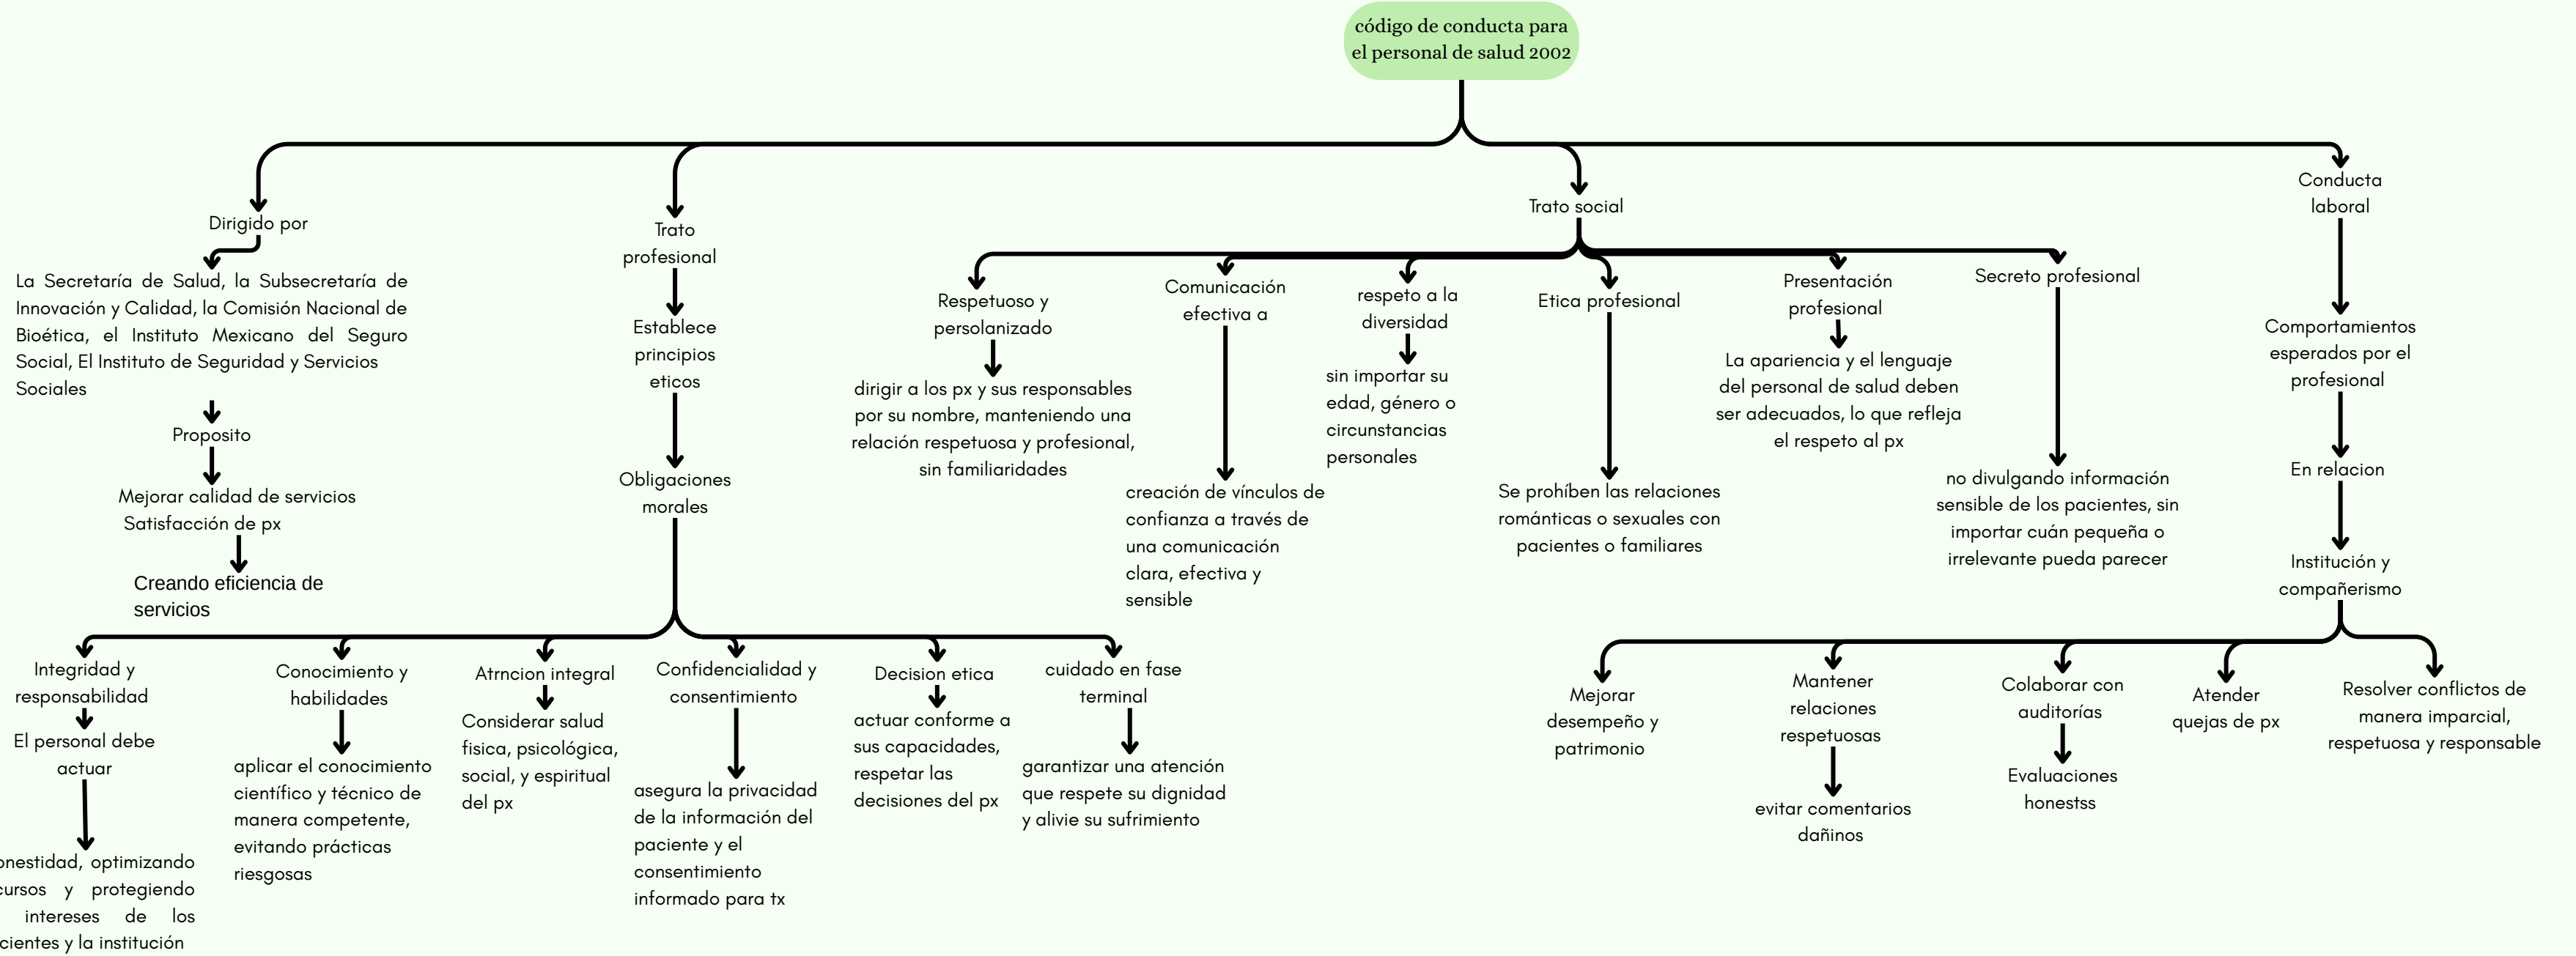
código de conducta para el personal de salud 2002

Dirigido por

La Secretaría de Salud, la Subsecretaría de Innovación y Calidad, la Comisión Nacional de Bioética, el Instituto Mexicano del Seguro Social, El Instituto de Seguridad y Servicios Sociales

Proposito

Mejorar calidad de servicios Satisfacción de px

Creando eficiencia de servicios

Trato profesional

Establece principios eticos

Obligaciones morales

Integridad y responsabilidad

El personal debe actuar

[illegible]nestidad, optimizando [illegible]cursos y protegiendo intereses de los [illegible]cientes y la institución

Conocimiento y habilidades

aplicar el conocimiento científico y técnico de manera competente, evitando prácticas riesgosas

Atrncion integral

Considerar salud fisica, psicológica, social, y espiritual del px

Confidencialidad y consentimiento

asegura la privacidad de la información del paciente y el consentimiento informado para tx

Decision etica

actuar conforme a sus capacidades, respetar las decisiones del px

cuidado en fase terminal

garantizar una atención que respete su dignidad y alivie su sufrimiento

Trato social

Respetuoso y persolanizado

dirigir a los px y sus responsables por su nombre, manteniendo una relación respetuosa y profesional, sin familiaridades

Comunicación efectiva a

creación de vínculos de confianza a través de una comunicación clara, efectiva y sensible

respeto a la diversidad

sin importar su edad, género o circunstancias personales

Etica profesional

Se prohíben las relaciones románticas o sexuales con pacientes o familiares

Presentación profesional

La apariencia y el lenguaje del personal de salud deben ser adecuados, lo que refleja el respeto al px

Secreto profesional

no divulgando información sensible de los pacientes, sin importar cuán pequeña o irrelevante pueda parecer

Conducta laboral

Comportamientos esperados por el profesional

En relacion

Institución y compañerismo

Mejorar desempeño y patrimonio

Mantener relaciones respetuosas

evitar comentarios dañinos

Colaborar con auditorías

Evaluaciones honestss

Atender quejas de px

Resolver conflictos de manera imparcial, respetuosa y responsable